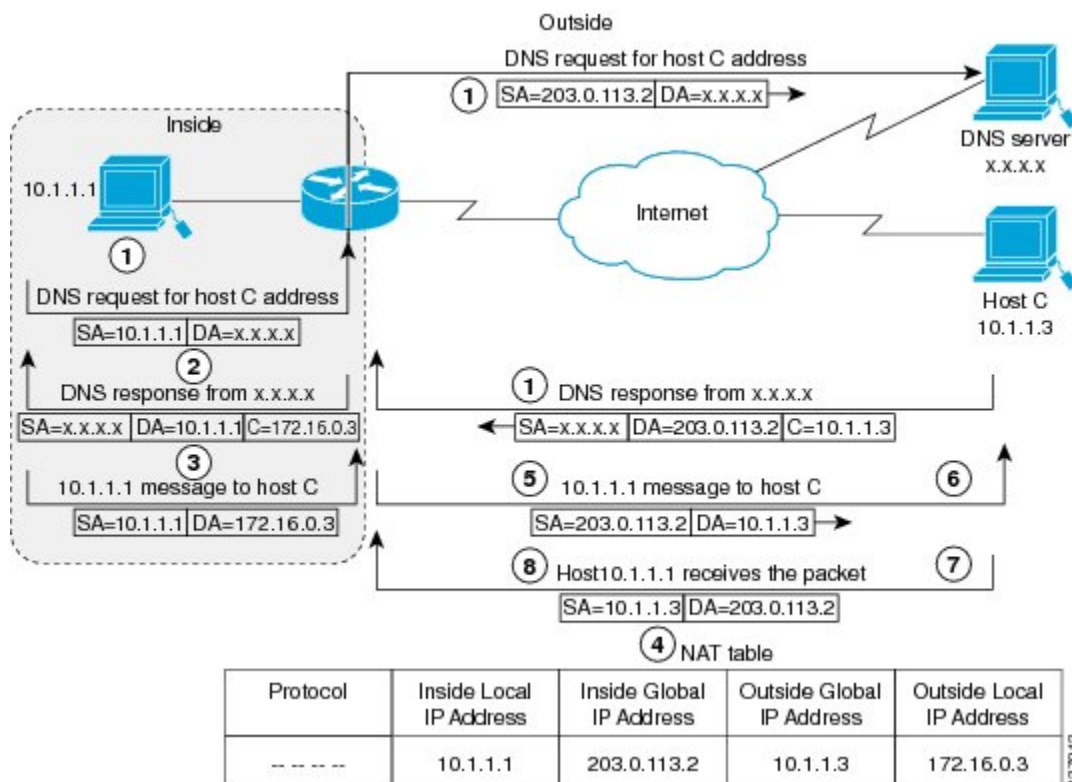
Outside

DNS request for host C address

1 SA=203.0.113.2 DA=x.x.x.x

Inside

DNS server x.x.x.x

10.1.1.1

Internet

1

DNS request for host C address

Host C 10.1.1.3

SA=10.1.1.1 DA=x.x.x.x

2

DNS response from x.x.x.x

1 DNS response from x.x.x.x

SA=x.x.x.x DA=10.1.1.1 C=172.16.0.3

SA=x.x.x.x DA=203.0.113.2 C=10.1.1.3

3

10.1.1.1 message to host C

5 10.1.1.1 message to host C

6

SA=10.1.1.1 DA=172.16.0.3

SA=203.0.113.2 DA=10.1.1.3

8 Host10.1.1.1 receives the packet

7

SA=10.1.1.3 DA=203.0.113.2

4 NAT table

| Protocol | Inside Local IP Address | Inside Global IP Address | Outside Global IP Address | Outside Local IP Address |
|---|---|---|---|---|
| -- -- -- -- | 10.1.1.1 | 203.0.113.2 | 10.1.1.3 | 172.16.0.3 |

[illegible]